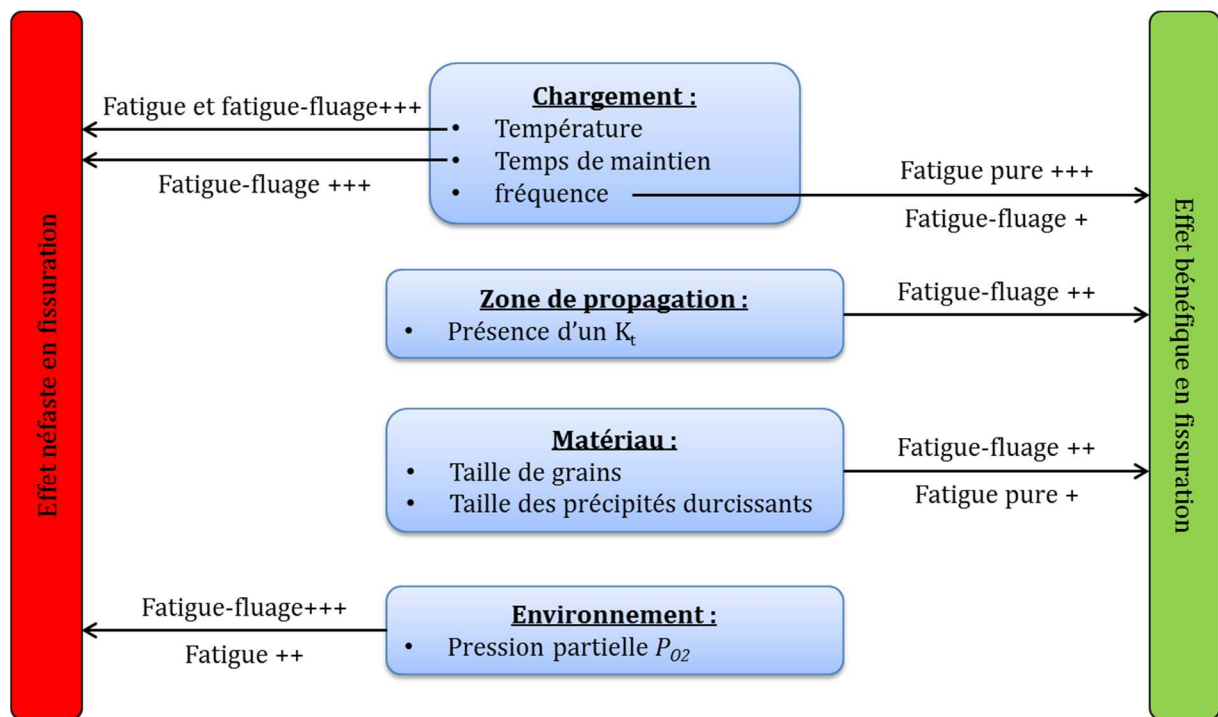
Effet néfaste en fissuration

Fatigue et fatigue-fluage+++

Fatigue-fluage +++

Chargement :
• Température
• Temps de maintien
• fréquence

Fatigue pure +++

Fatigue-fluage +

Zone de propagation :
• Présence d'un $K_t$

Fatigue-fluage ++

Matériau :
• Taille de grains
• Taille des précipités durcissants

Fatigue-fluage ++

Fatigue pure +

Fatigue-fluage+++

Fatigue ++

Environnement :
• Pression partielle $P_{O2}$

Effet bénéfique en fissuration